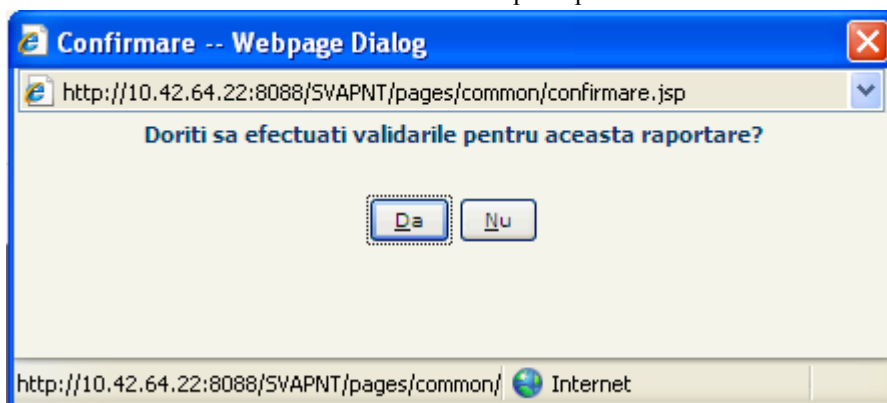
Confirmare -- Webpage Dialog

http://10.42.64.22:8088/SVAPNT/pages/common/confirmare.jsp

Doriti sa efectuati validarile pentru aceasta raportare?

Da Nu

http://10.42.64.22:8088/SVAPNT/pages/common/ Internet